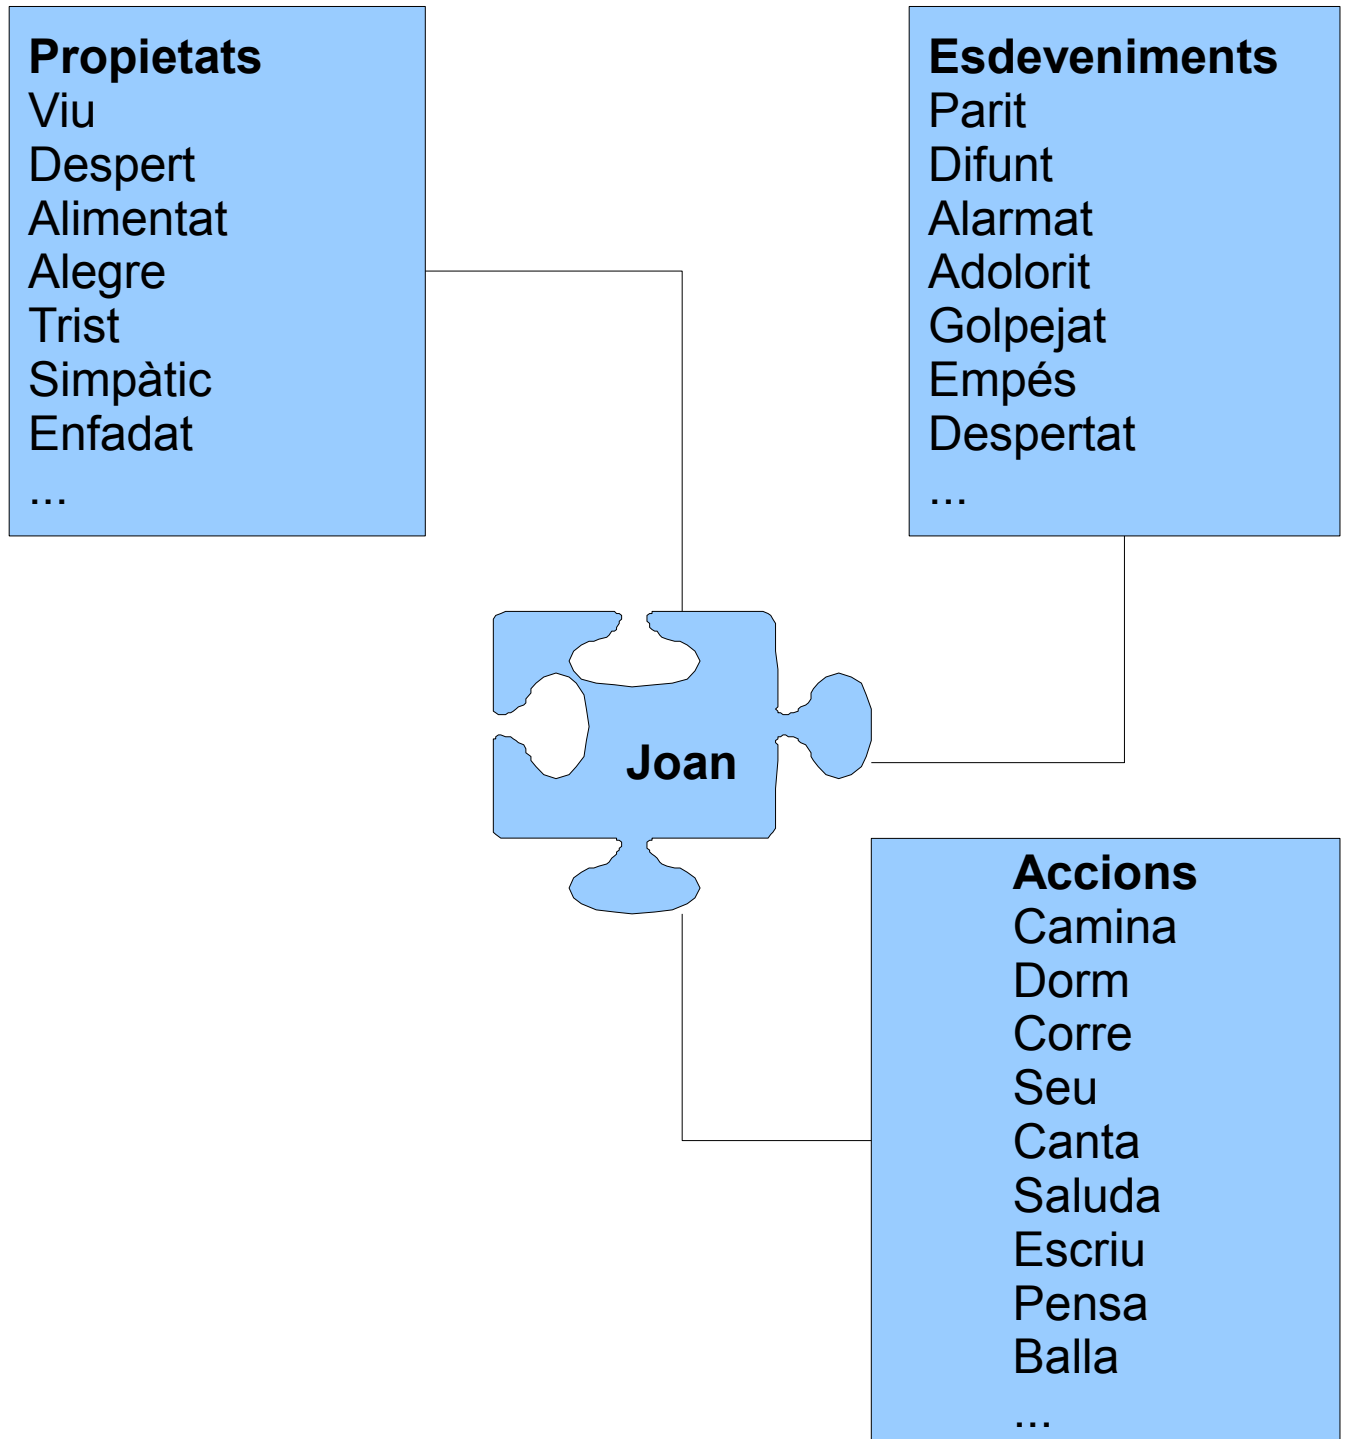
Propietats
Viu
Despert
Alimentat
Alegre
Trist
Simpàtic
Enfadat
...

Esdeveniments
Parit
Difunt
Alarmat
Adolorit
Golpejat
Empés
Despertat
...

Joan

Accions
Camina
Dorm
Corre
Seu
Canta
Saluda
Escriu
Pensa
Balla
...